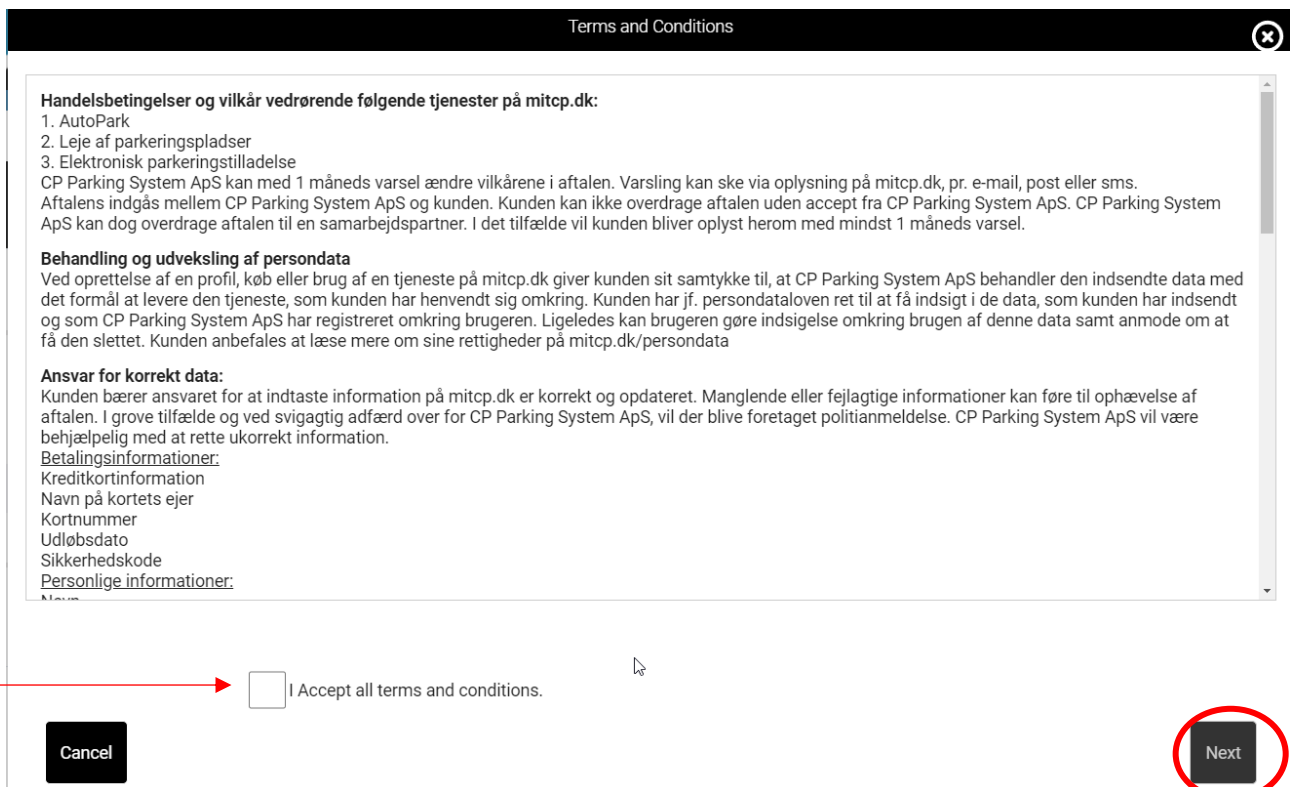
Terms and Conditions

**Handelsbetingelser og vilkår vedrørende følgende tjenester på mitcp.dk:**
1. AutoPark
2. Leje af parkeringspladser
3. Elektronisk parkeringstilladelse
CP Parking System ApS kan med 1 måneds varsel ændre vilkårene i aftalen. Varsling kan ske via oplysning på mitcp.dk, pr. e-mail, post eller sms.
Aftalens indgås mellem CP Parking System ApS og kunden. Kunden kan ikke overdrage aftalen uden accept fra CP Parking System ApS. CP Parking System ApS kan dog overdrage aftalen til en samarbejdspartner. I det tilfælde vil kunden bliver oplyst herom med mindst 1 måneds varsel.

**Behandling og udveksling af persondata**
Ved oprettelse af en profil, køb eller brug af en tjeneste på mitcp.dk giver kunden sit samtykke til, at CP Parking System ApS behandler den indsendte data med det formål at levere den tjeneste, som kunden har henvendt sig omkring. Kunden har jf. persondataloven ret til at få indsigt i de data, som kunden har indsendt og som CP Parking System ApS har registreret omkring brugeren. Ligeledes kan brugeren gøre indsigelse omkring brugen af denne data samt anmode om at få den slettet. Kunden anbefales at læse mere om sine rettigheder på mitcp.dk/persondata

**Ansvar for korrekt data:**
Kunden bærer ansvaret for at indtaste information på mitcp.dk er korrekt og opdateret. Manglende eller fejlagtige informationer kan føre til ophævelse af aftalen. I grove tilfælde og ved svigagtig adfærd over for CP Parking System ApS, vil der blive foretaget politianmeldelse. CP Parking System ApS vil være behjælpelig med at rette ukorrekt information.
Betalingsinformationer:
Kreditkortinformation
Navn på kortets ejer
Kortnummer
Udløbsdato
Sikkerhedskode
Personlige informationer:
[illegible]

I Accept all terms and conditions.

Cancel

Next